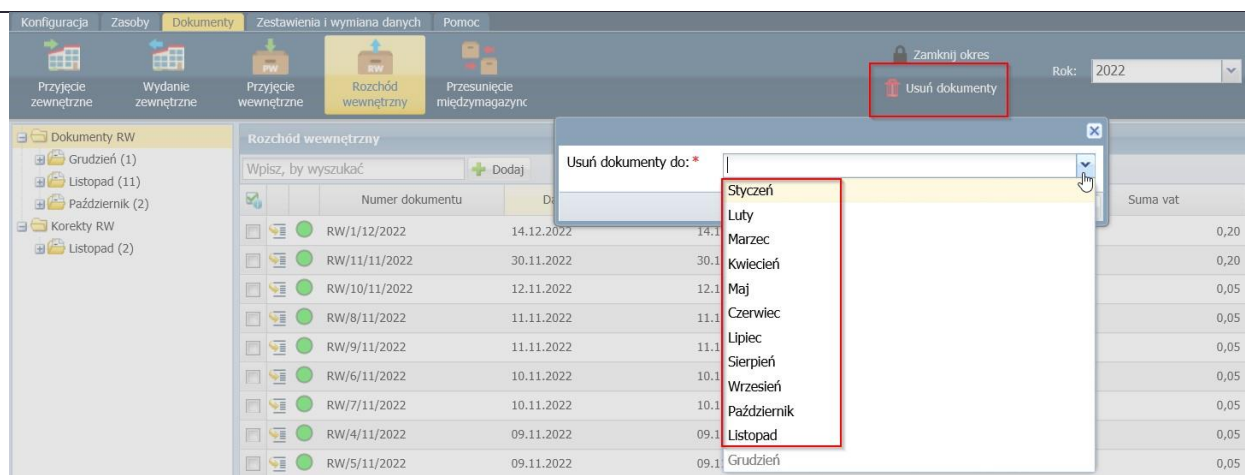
Konfiguracja Zasoby Dokumenty Zestawienia i wymiana danych Pomoc

Przyjęcie zewnętrzne Wydanie zewnętrzne Przyjęcie wewnętrzne Rozchód wewnętrzny Przesunięcie międzymagazyno

Zamknij okres
Usuń dokumenty
Rok: 2022

Dokumenty RW
Grudzień (1)
Listopad (11)
Październik (2)
Korekty RW
Listopad (2)

Rozchód wewnętrzny
Wpisz, by wyszukać
Dodaj

Usuń dokumenty do: *

Styczeń
Luty
Marzec
Kwiecień
Maj
Czerwiec
Lipiec
Sierpień
Wrzesień
Październik
Listopad
Grudzień

| | Numer dokumentu | Da | | Suma vat |
|---|---|---|---|---|
| | RW/1/12/2022 | 14.12.2022 | 14.1 | 0,20 |
| | RW/11/11/2022 | 30.11.2022 | 30.1 | 0,20 |
| | RW/10/11/2022 | 12.11.2022 | 12.1 | 0,05 |
| | RW/8/11/2022 | 11.11.2022 | 11.1 | 0,05 |
| | RW/9/11/2022 | 11.11.2022 | 11.1 | 0,05 |
| | RW/6/11/2022 | 10.11.2022 | 10.1 | 0,05 |
| | RW/7/11/2022 | 10.11.2022 | 10.1 | 0,05 |
| | RW/4/11/2022 | 09.11.2022 | 09.1 | 0,05 |
| | RW/5/11/2022 | 09.11.2022 | 09.1 | 0,05 |